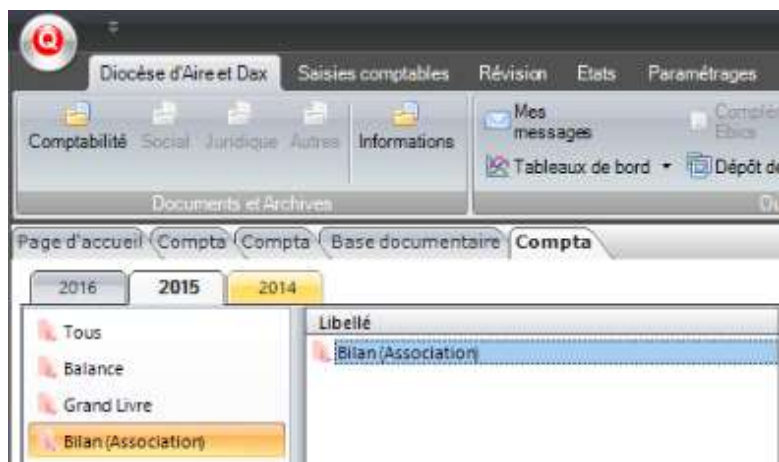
Diocèse d'Aire et Dax Saisies comptables Révision Etats Paramétrages

Comptabilité Social Juridique Autres Informations

Documents et Archives

Mes messages

Complé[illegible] Ebics

Tableaux de bord

Dépôt d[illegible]

Ou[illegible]

Page d'accueil Compta Compta Base documentaire Compta

2016 2015 2014

Tous
Balance
Grand Livre
Bilan (Association)

Libellé
Bilan (Association)